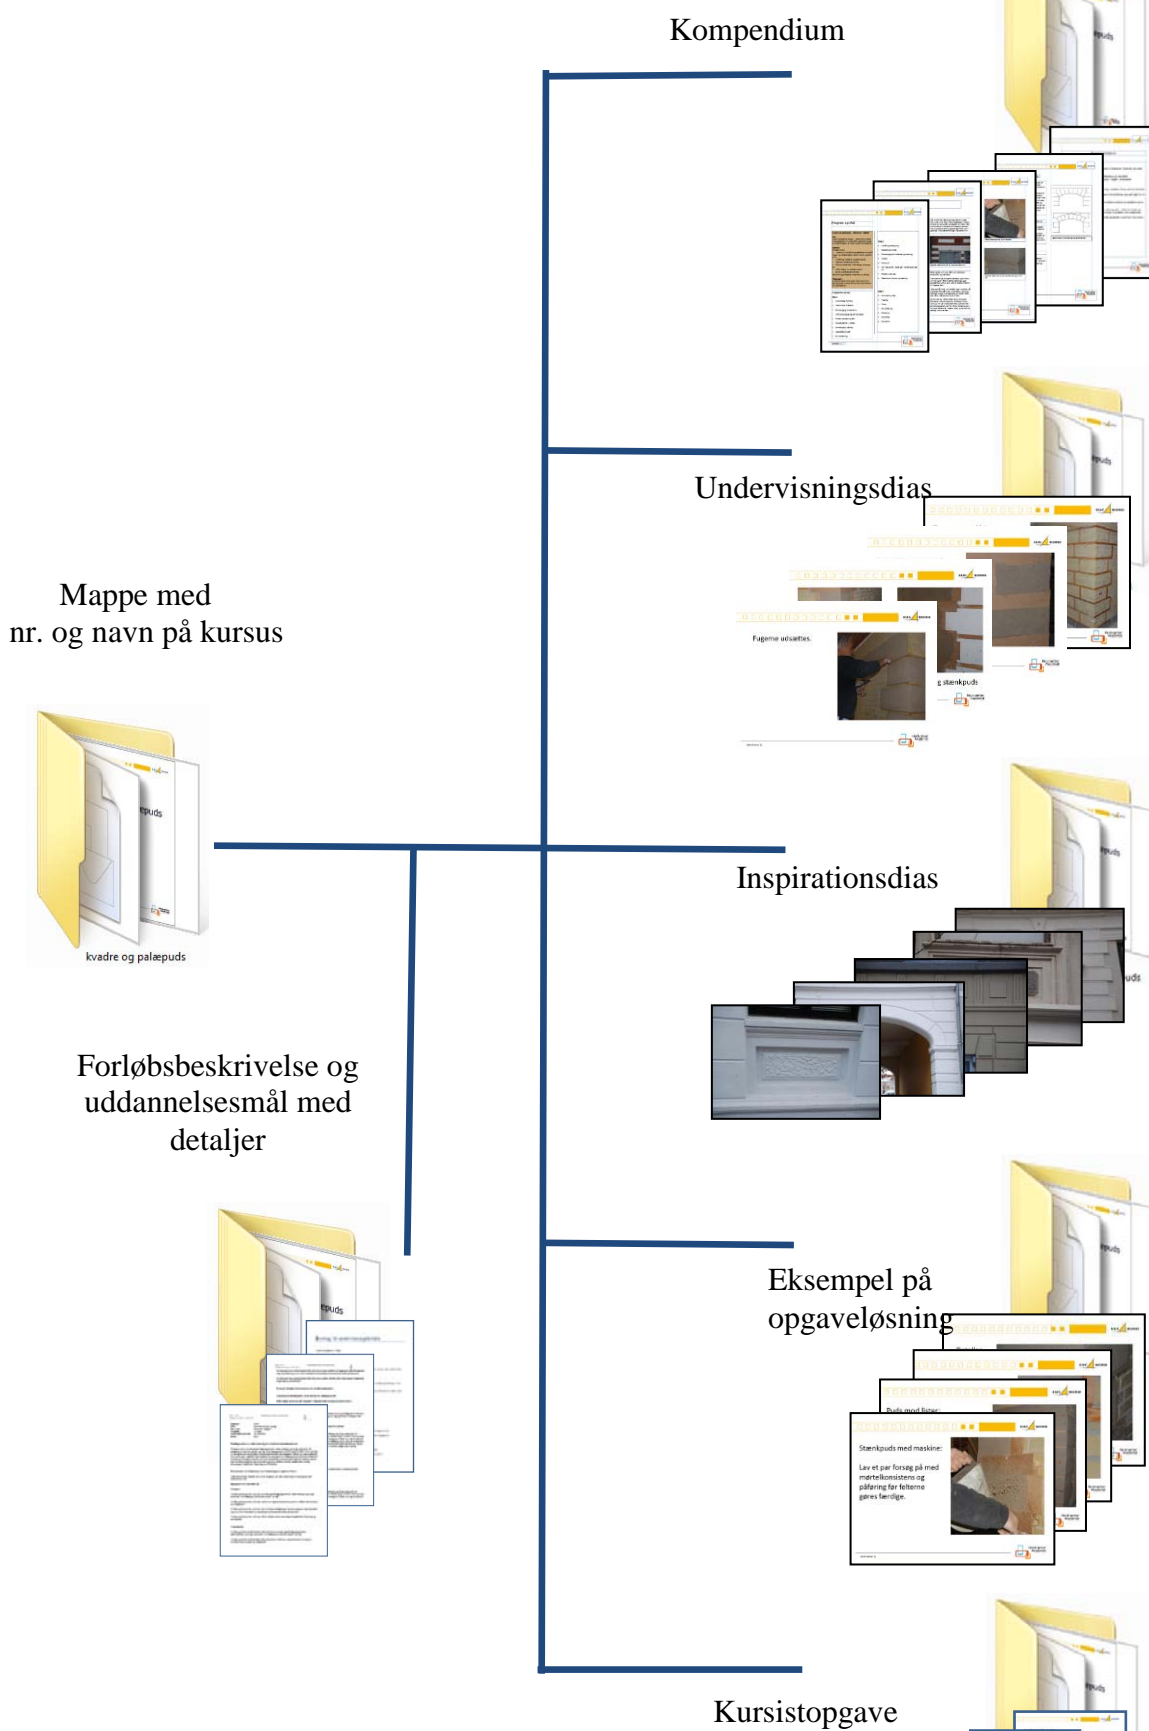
Kompendium

Undervisningsdias

Fugerne udsættes.

g stænkpuds

Mappe med nr. og navn på kursus

puds

kvadre og palæpuds

Inspirationsdias

Forløbsbeskrivelse og uddannelsesmål med detaljer

puds

Eksempel på opgaveløsning

Puds med lister:

Stænkpuds med maskine:

Lav et par forsøg på med mørtelkonsistens og påføring før felterne gøres færdige.

Kursistopgave